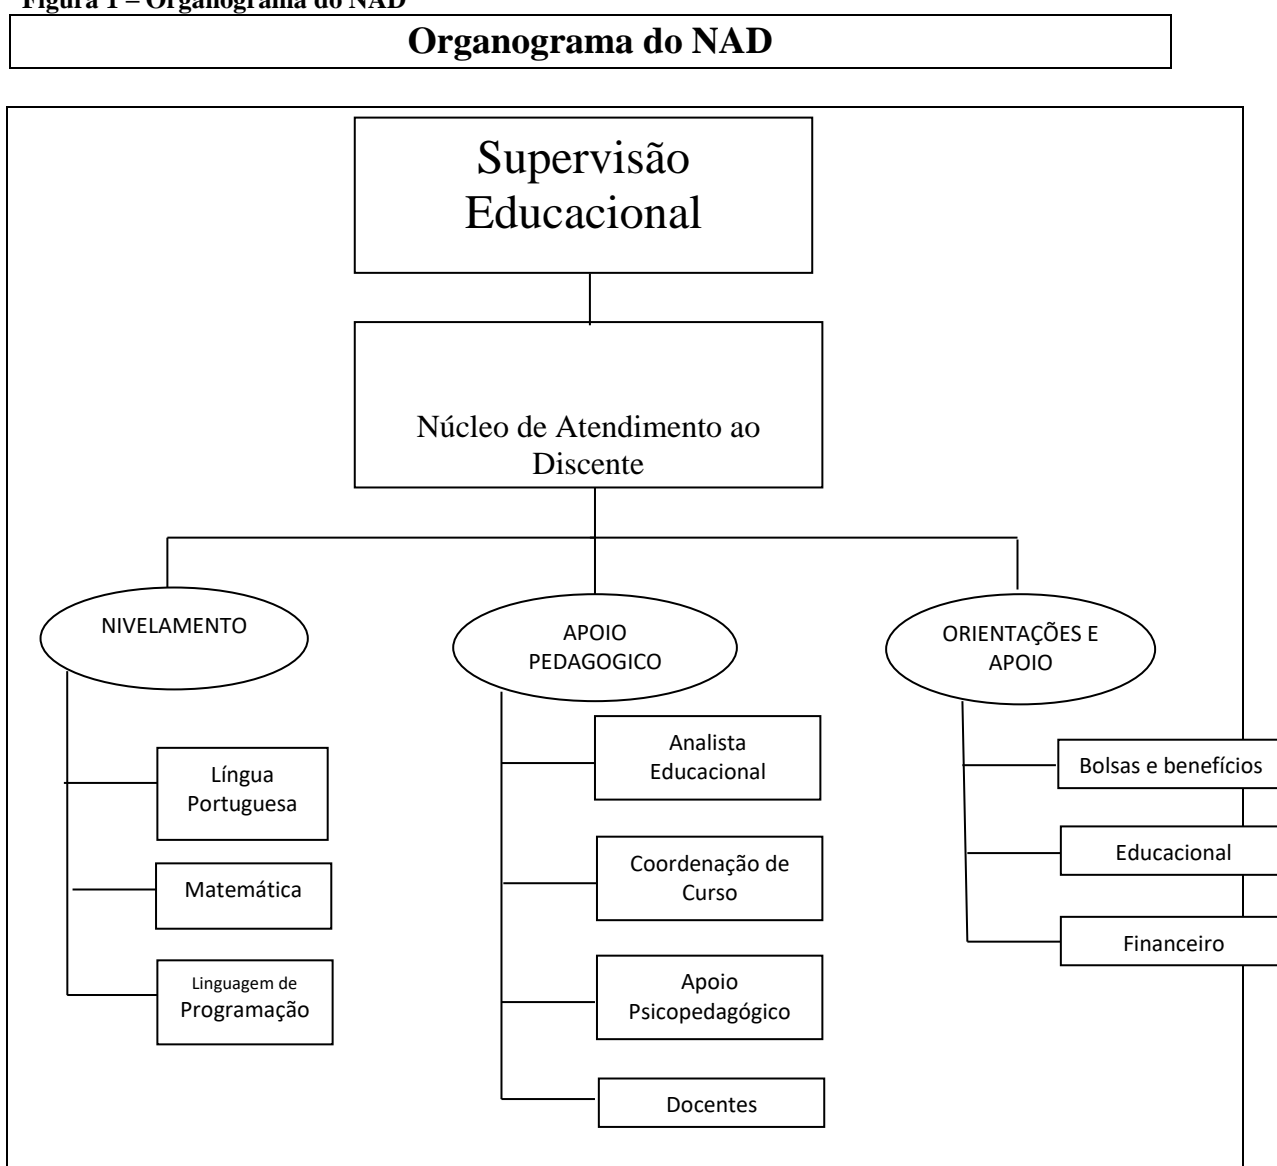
Figura 1 – Organograma do NAD

Organograma do NAD

Supervisão Educacional

Núcleo de Atendimento ao Discente

NIVELAMENTO

Língua Portuguesa

Matemática

Linguagem de Programação

APOIO PEDAGOGICO

Analista Educacional

Coordenação de Curso

Apoio Psicopedagógico

Docentes

ORIENTAÇÕES E APOIO

Bolsas e benefícios

Educacional

Financeiro